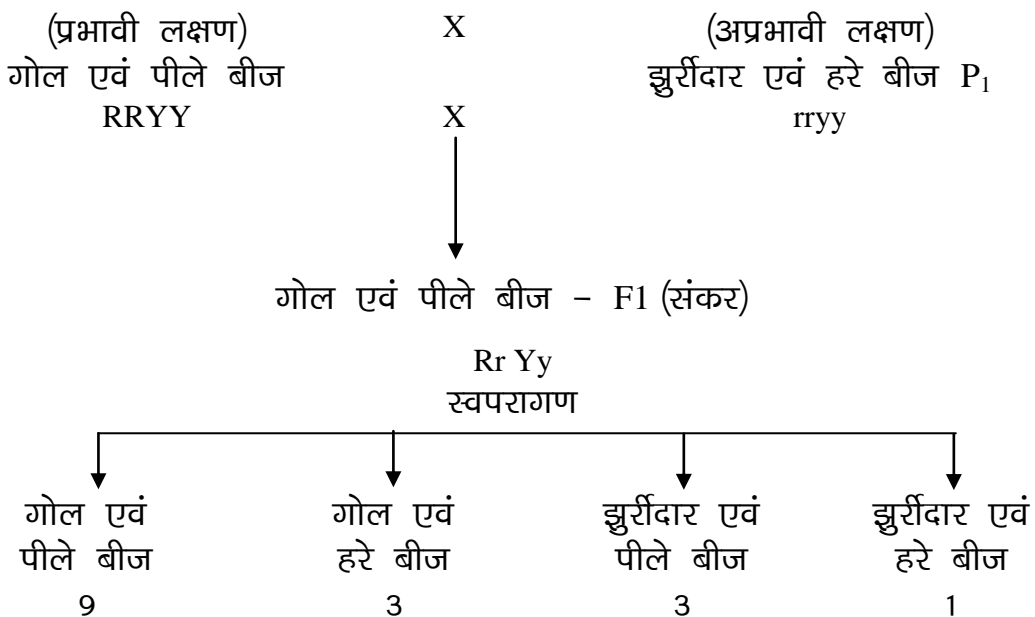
(प्रभावी लक्षण) X (अप्रभावी लक्षण)
गोल एवं पीले बीज झुर्रीदार एवं हरे बीज $P_1$
RRYY X rryy

गोल एवं पीले बीज – F1 (संकर)

Rr Yy
स्वपरागण

गोल एवं पीले बीज
9

गोल एवं हरे बीज
3

झुर्रीदार एवं पीले बीज
3

झुर्रीदार एवं हरे बीज
1